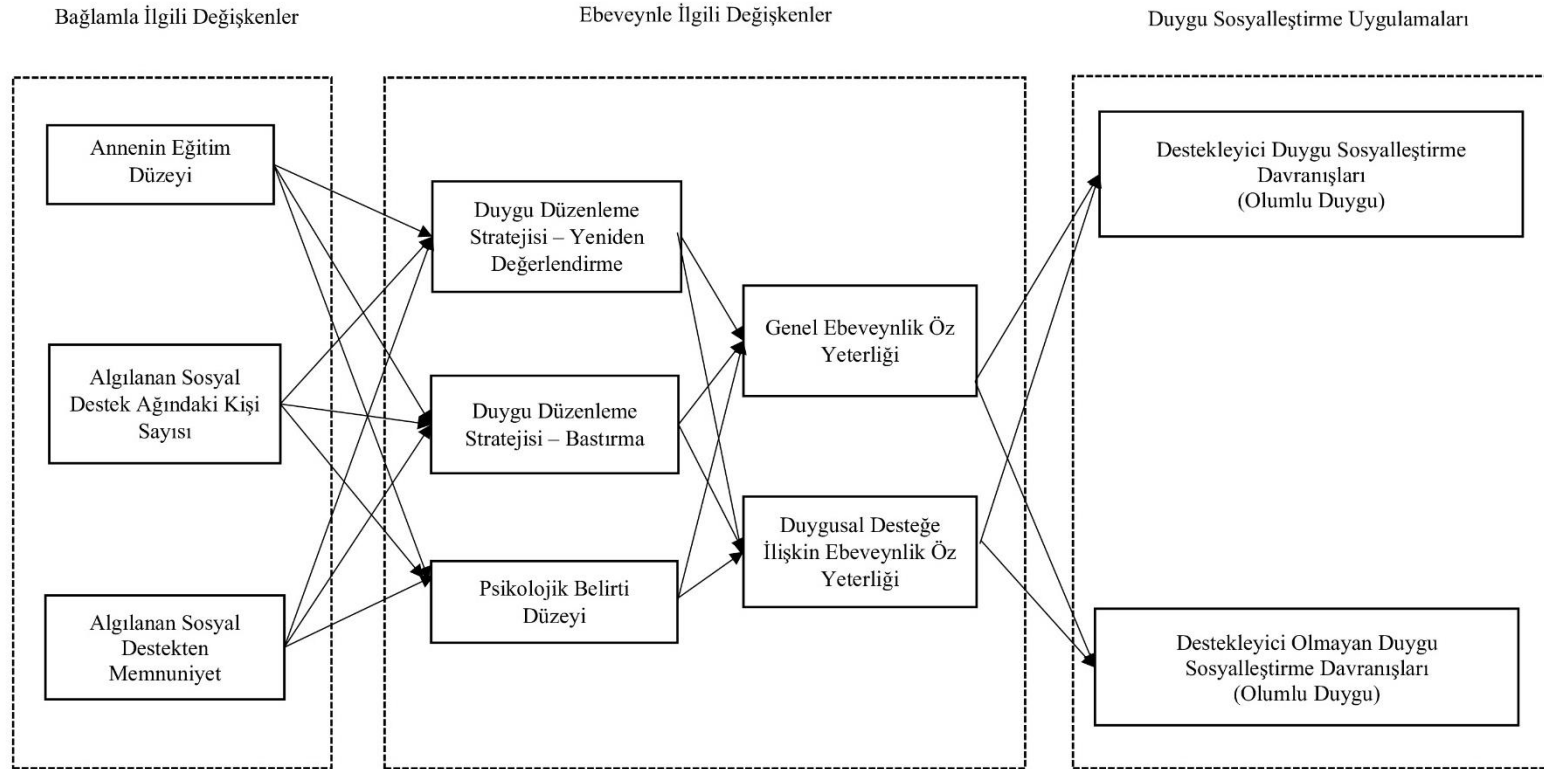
Bağlamla İlgili Değişkenler

Ebeveynle İlgili Değişkenler

Duygu Sosyalleştirme Uygulamaları

Annenin Eğitim Düzeyi

Algılanan Sosyal Destek Ağındaki Kişi Sayısı

Algılanan Sosyal Destekten Memnuniyet

Duygu Düzenleme Stratejisi – Yeniden Değerlendirme

Duygu Düzenleme Stratejisi – Bastırma

Psikolojik Belirti Düzeyi

Genel Ebeveynlik Öz Yeterliği

Duygusal Desteğe İlişkin Ebeveynlik Öz Yeterliği

Destekleyici Duygu Sosyalleştirme Davranışları (Olumlu Duygu)

Destekleyici Olmayan Duygu Sosyalleştirme Davranışları (Olumlu Duygu)